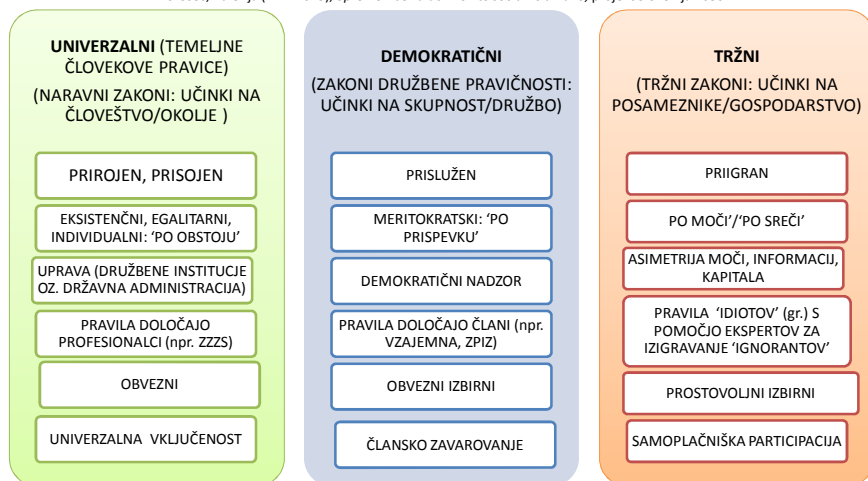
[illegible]

**UNIVERZALNI** (TEMELJNE ČLOVEKOVE PRAVICE)

(NARAVNI ZAKONI: UČINKI NA ČLOVEŠTVO/OKOLJE )

PRIROJEN, PRISOJEN

EKSISTENČNI, EGALITARNI, INDIVIDUALNI: 'PO OBSTOJU'

UPRAVA (DRUŽBENE INSTITUCIJE OZ. DRŽAVNA ADMINISTRACIJA)

PRAVILA DOLOČAJO PROFESIONALCI (npr. ZZZS)

OBVEZNI

UNIVERZALNA VKLJUČENOST

**DEMOKRATIČNI**

(ZAKONI DRUŽBENE PRAVIČNOSTI: UČINKI NA SKUPNOST/DRUŽBO)

PRISLUŽEN

MERITOKRATSKI: 'PO PRISPEVKU'

DEMOKRATIČNI NADZOR

PRAVILA DOLOČAJO ČLANI (npr. VZAJEMNA, ZPIZ)

OBVEZNI IZBIRNI

ČLANSKO ZAVAROVANJE

**TRŽNI**

(TRŽNI ZAKONI: UČINKI NA POSAMEZNIKE/GOSPODARSTVO)

PRIIGRAN

PO MOČI'/'PO SREČI'

ASIMETRIJA MOČI, INFORMACIJ, KAPITALA

PRAVILA 'IDIOTOV' (gr.) S POMOČJO EKSPERTOV ZA IZIGRAVANJE 'IGNORANTOV'

PROSTOVOLJNI IZBIRNI

SAMOPLAČNIŠKA PARTICIPACIJA